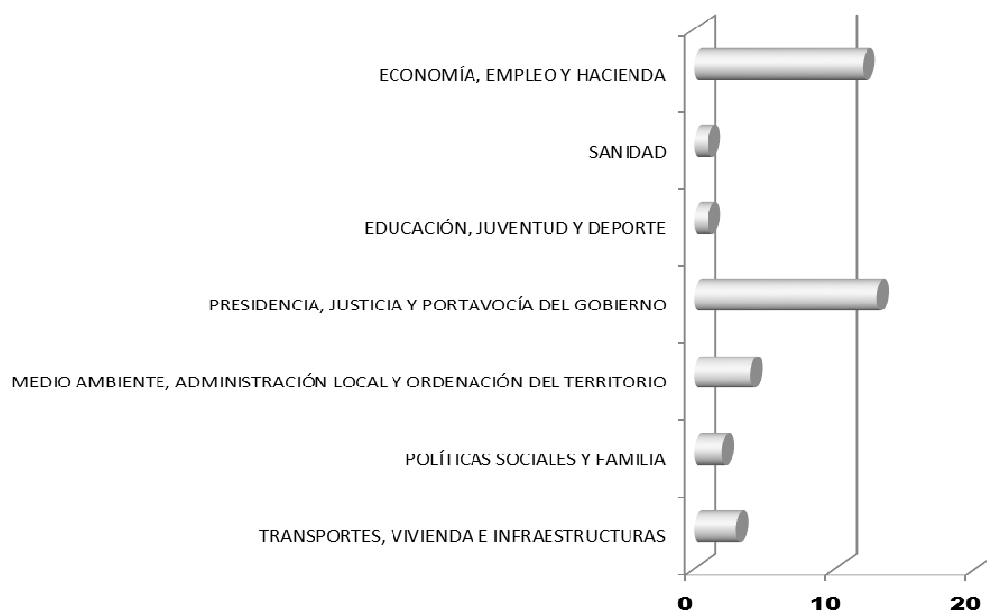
ECONOMÍA, EMPLEO Y HACIENDA

SANIDAD

EDUCACIÓN, JUVENTUD Y DEPORTE

PRESIDENCIA, JUSTICIA Y PORTAVOCÍA DEL GOBIERNO

MEDIO AMBIENTE, ADMINISTRACIÓN LOCAL Y ORDENACIÓN DEL TERRITORIO

POLÍTICAS SOCIALES Y FAMILIA

TRANSPORTES, VIVIENDA E INFRAESTRUCTURAS

0

10

20